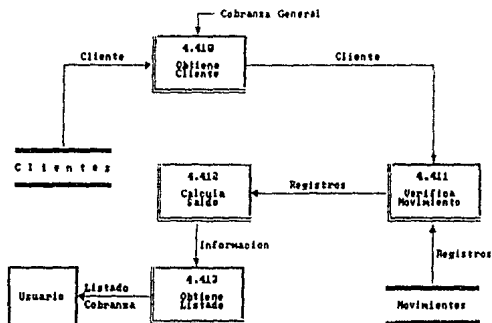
Cobranza General

4.410
Obtiene Cliente

Cliente

Cliente

C l i e n t e s

4.412
Calcula Saldo

Registros

4.411
Verifica Movimiento

Informacion

Registros

Usuario

Listado Cobranza

4.413
Obtiene Listado

Movimientos